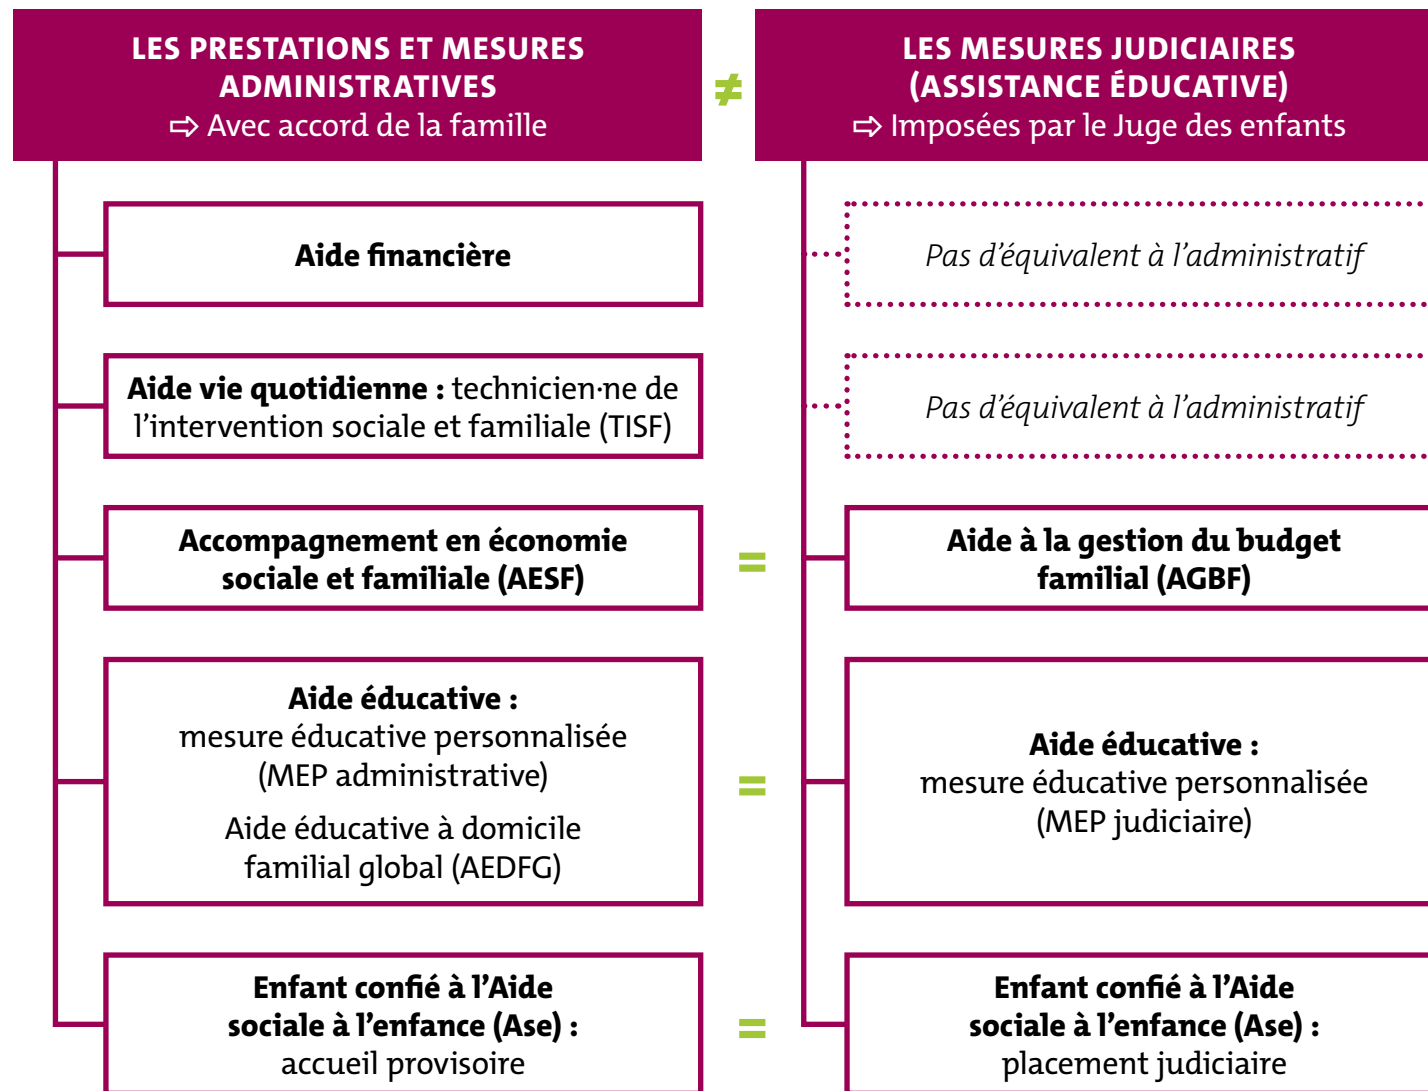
LES PRESTATIONS ET MESURES ADMINISTRATIVES
⇨ Avec accord de la famille

≠

LES MESURES JUDICIAIRES (ASSISTANCE ÉDUCATIVE)
⇨ Imposées par le Juge des enfants

Aide financière

Pas d'équivalent à l'administratif

Aide vie quotidienne : technicien·ne de l'intervention sociale et familiale (TISF)

Pas d'équivalent à l'administratif

Accompagnement en économie sociale et familiale (AESF)

=

Aide à la gestion du budget familial (AGBF)

Aide éducative :
mesure éducative personnalisée (MEP administrative)

Aide éducative à domicile familial global (AEDFG)

=

Aide éducative :
mesure éducative personnalisée (MEP judiciaire)

Enfant confié à l'Aide sociale à l'enfance (Ase) :
accueil provisoire

=

Enfant confié à l'Aide sociale à l'enfance (Ase) :
placement judiciaire